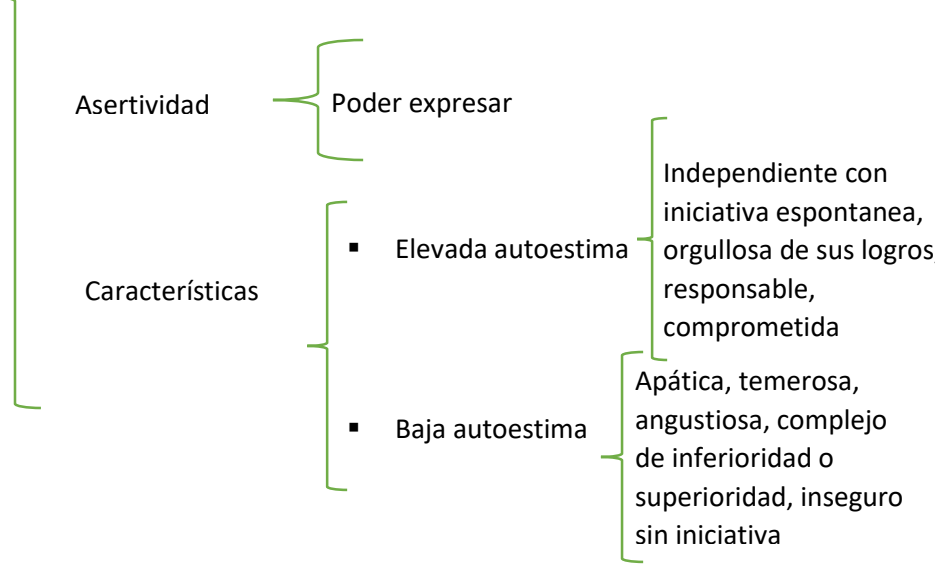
Asertividad

Poder expresar

Características

▪ Elevada autoestima

Independiente con iniciativa espontanea, orgullosa de sus logros responsable, comprometida

▪ Baja autoestima

Apática, temerosa, angustiosa, complejo de inferioridad o superioridad, inseguro sin iniciativa